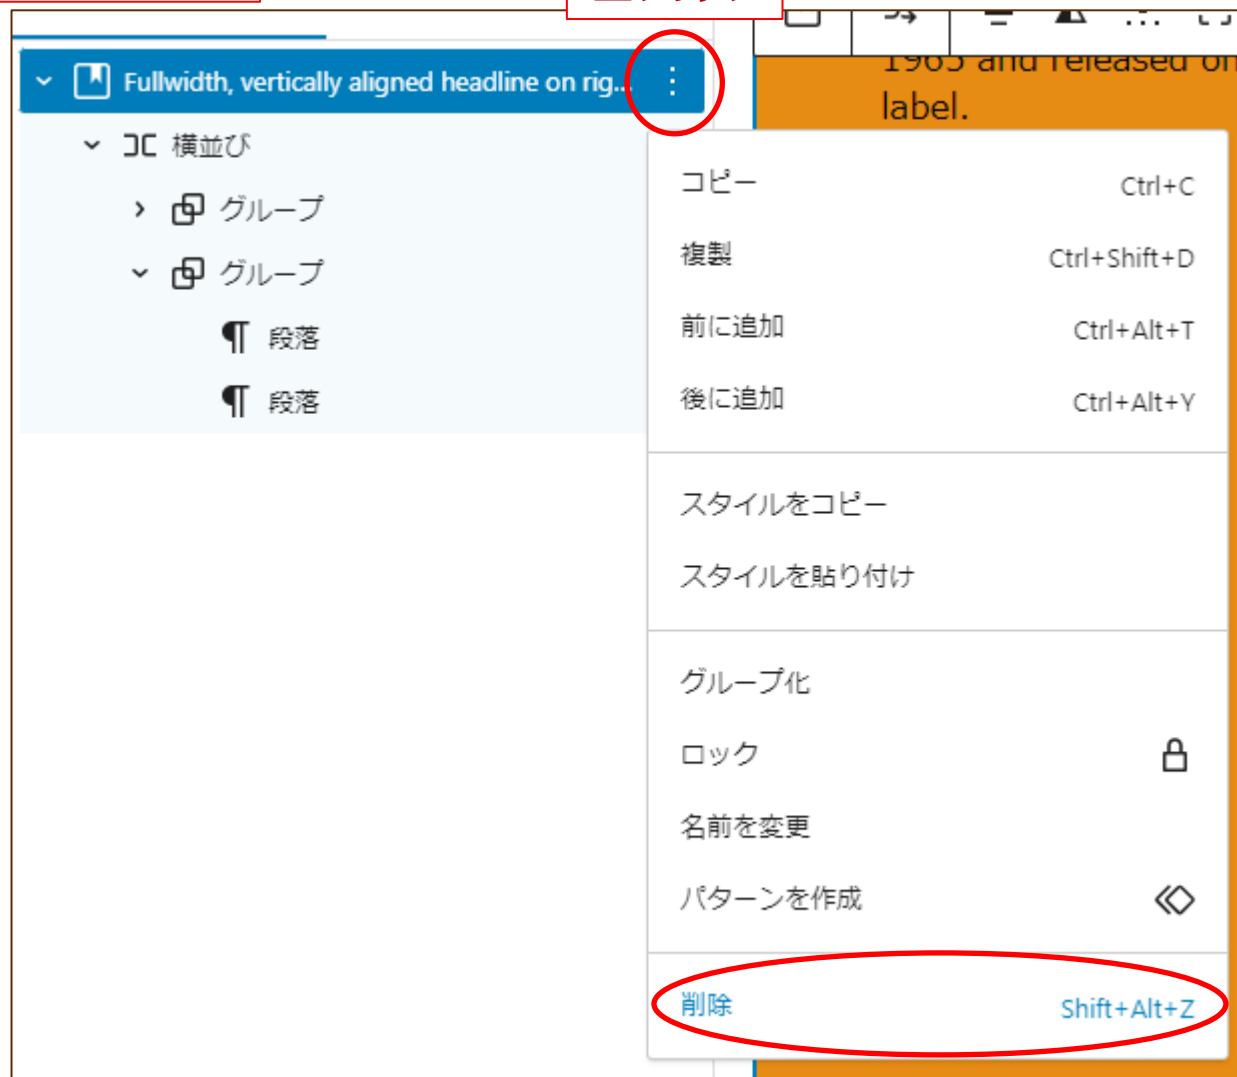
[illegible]

Fullwidth, vertically aligned headline on rig...

横並び

グループ

グループ

段落

段落

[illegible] and released on label.

コピー Ctrl+C

複製 Ctrl+Shift+D

前に追加 Ctrl+Alt+T

後に追加 Ctrl+Alt+Y

スタイルをコピー

スタイルを貼り付け

グループ化

ロック

名前を変更

パターンを作成

削除 Shift+Alt+Z